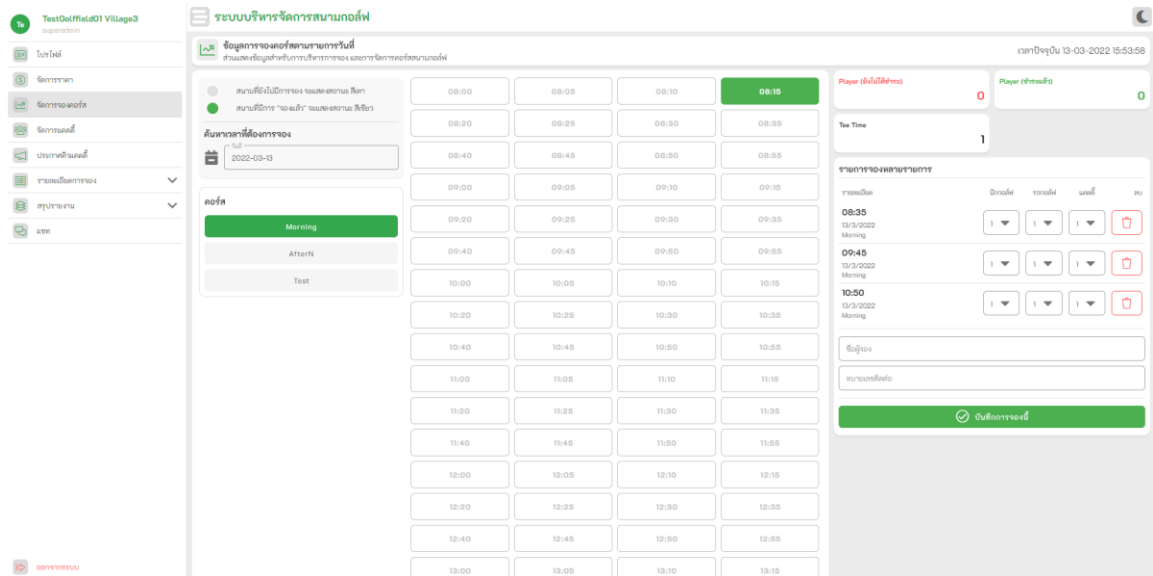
Te TestGolffield01 Village3
superadmin

โปรไฟล์
จัดการราคา
จัดการจองคอร์ส
จัดการแคดดี้
ประกาศตัวแคดดี้
รายละเอียดการจอง
สรุปรายงาน
แชท

ออกจากระบบ

ระบบบริหารจัดการสนามกอล์ฟ

ข้อมูลการจองคอร์สตามรายการวันที่
ส่วนแสดงข้อมูลสำหรับการบริหารการจอง และการจัดการคอร์สสนามกอล์ฟ

เวลาปัจจุบัน 13-03-2022 15:53:58

สนามที่ยังไม่มีการจอง จะแสดงสถานะ สีเทา
สนามที่มีการ "จองแล้ว" จะแสดงสถานะ สีเขียว

ค้นหาเวลาที่ต้องการจอง
วันที่
2022-03-13

คอร์ส
Morning
AfterN
Test

| 08:00 | 08:05 | 08:10 | 08:15 |
|---|---|---|---|
| 08:20 | 08:25 | 08:30 | 08:35 |
| 08:40 | 08:45 | 08:50 | 08:55 |
| 09:00 | 09:05 | 09:10 | 09:15 |
| 09:20 | 09:25 | 09:30 | 09:35 |
| 09:40 | 09:45 | 09:50 | 09:55 |
| 10:00 | 10:05 | 10:10 | 10:15 |
| 10:20 | 10:25 | 10:30 | 10:35 |
| 10:40 | 10:45 | 10:50 | 10:55 |
| 11:00 | 11:05 | 11:10 | 11:15 |
| 11:20 | 11:25 | 11:30 | 11:35 |
| 11:40 | 11:45 | 11:50 | 11:55 |
| 12:00 | 12:05 | 12:10 | 12:15 |
| 12:20 | 12:25 | 12:30 | 12:35 |
| 12:40 | 12:45 | 12:50 | 12:55 |
| 13:00 | 13:05 | 13:10 | 13:15 |

Player (ยังไม่ได้ชำระ)
0
Player (ชำระแล้ว)
0
Tee Time
1

รายการจองหลายรายการ
รายละเอียด นักกอล์ฟ รถกอล์ฟ แคดดี้ ลบ

08:35
13/3/2022
Morning
1 1 1

09:45
13/3/2022
Morning
1 1 1

10:50
13/3/2022
Morning
1 1 1

ชื่อผู้จอง
หมายเลขติดต่อ
บันทึกการจองนี้